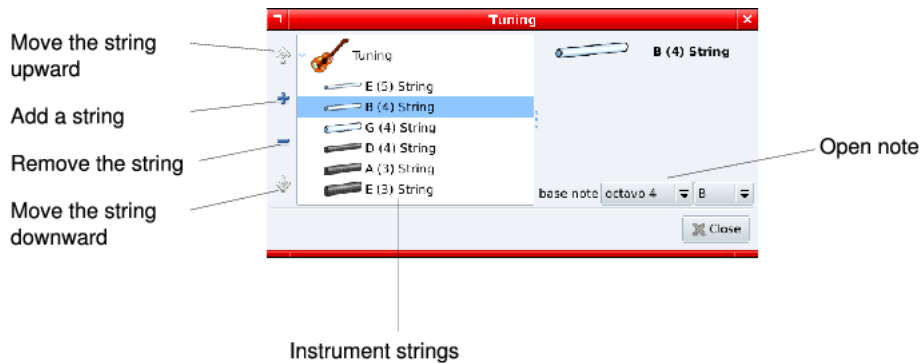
Tuning

Move the string upward

Add a string

Remove the string

Move the string downward

Tuning

E (5) String

B (4) String

G (4) String

D (4) String

A (3) String

E (3) String

B (4) String

Open note

base note octave 4 B

Close

Instrument strings